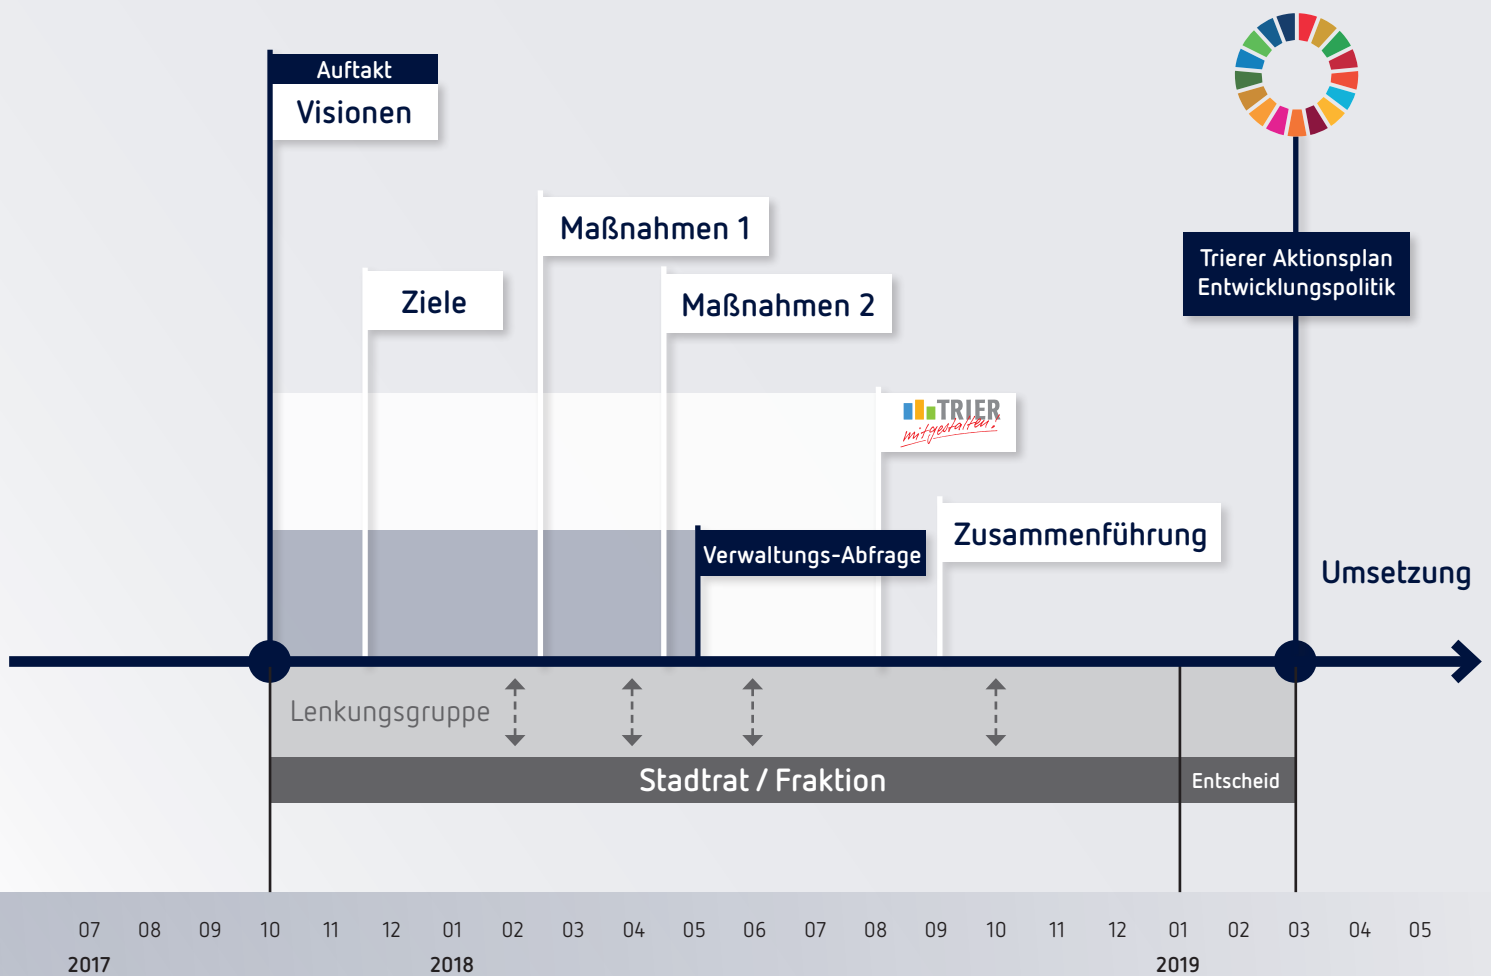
Auftakt
Visionen

Maßnahmen 1

Ziele

Maßnahmen 2

Trierer Aktionsplan Entwicklungspolitik

TRIER mitgestalten!

Verwaltungs-Abfrage

Zusammenführung

Umsetzung

Lenkungsgruppe

Stadtrat / Fraktion

Entscheid

07 08 09 10 11 12 01 02 03 04 05 06 07 08 09 10 11 12 01 02 03 04 05
2017 2018 2019